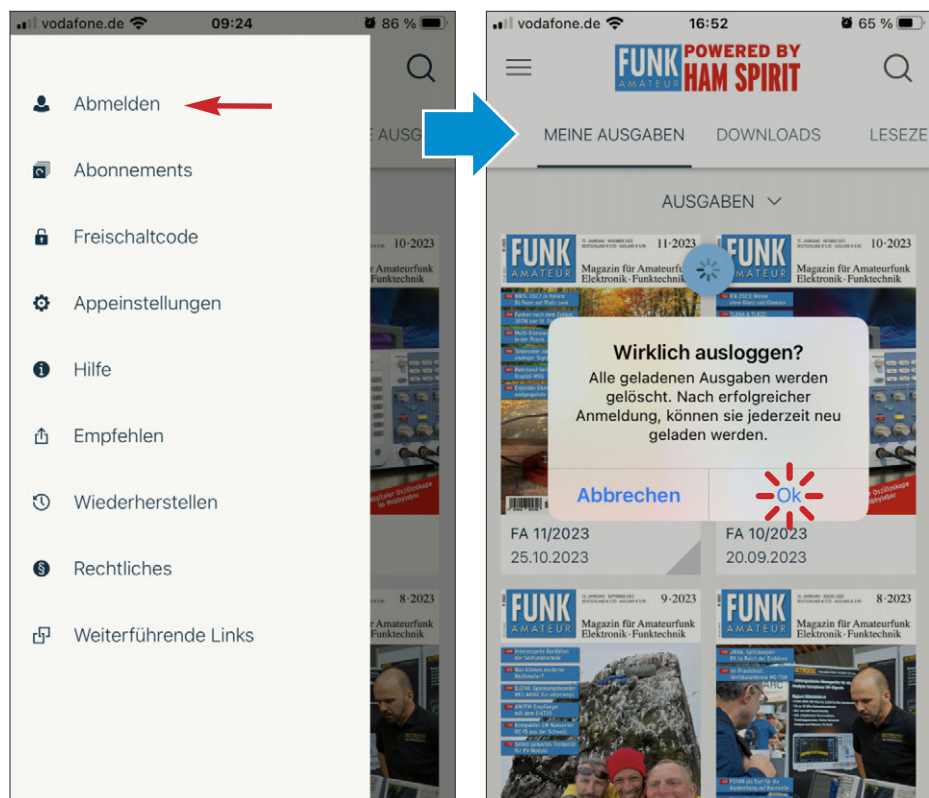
vodafone.de 09:24 86 %

AUSG

Abmelden

Abonnements

Freischaltcode

Appeinstellungen

Hilfe

Empfehlen

Wiederherstellen

Rechtliches

Weiterführende Links

10·2023

8·2023

vodafone.de 16:52 65 %

FUNK AMATEUR POWERED BY HAM SPIRIT

MEINE AUSGABEN DOWNLOADS LESEZE

AUSGABEN

FUNK AMATEUR 11·2023 Magazin für Amateurfunk Elektronik·Funktechnik

FUNK AMATEUR 10·2023 Magazin für Amateurfunk Elektronik·Funktechnik

Wirklich ausloggen?

Alle geladenen Ausgaben werden gelöscht. Nach erfolgreicher Anmeldung, können sie jederzeit neu geladen werden.

Abbrechen Ok

FA 11/2023
25.10.2023

FA 10/2023
20.09.2023

FUNK AMATEUR 9·2023 Magazin für Amateurfunk Elektronik·Funktechnik

FUNK AMATEUR 8·2023 Magazin für Amateurfunk Elektronik·Funktechnik